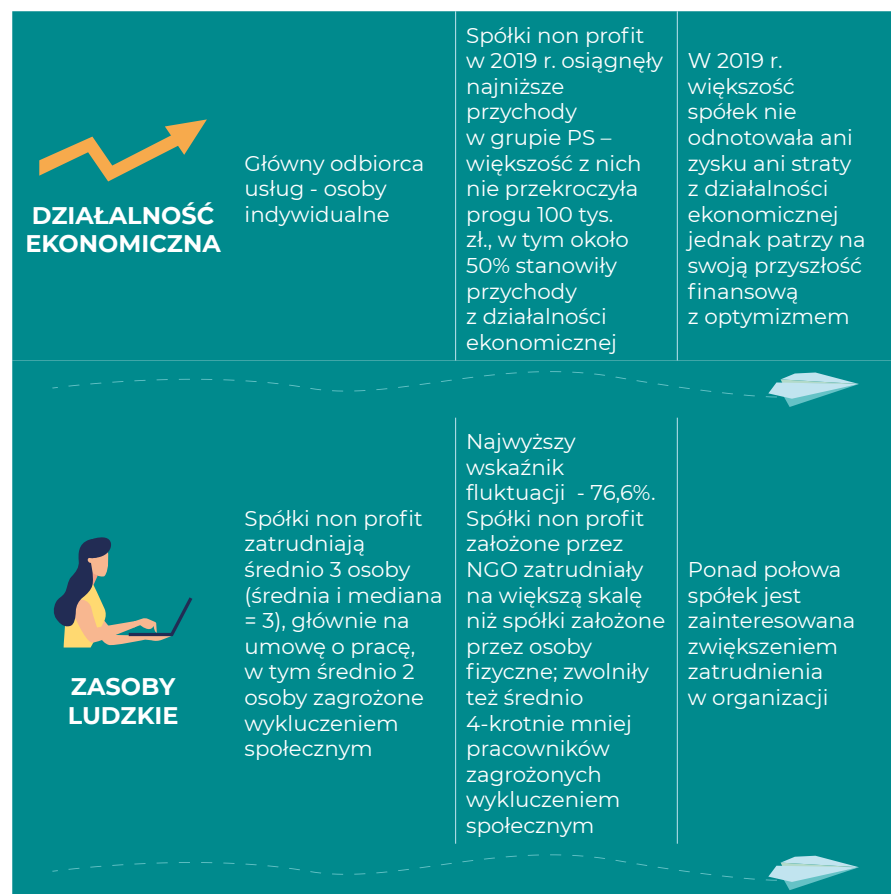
| | | | |
|---|---|---|---|
| DZIAŁALNOŚĆ EKONOMICZNA | Główny odbiorca usług - osoby indywidualne | Spółki non profit w 2019 r. osiągnęły najniższe przychody w grupie PS – większość z nich nie przekroczyła progu 100 tys. zł., w tym około 50% stanowiły przychody z działalności ekonomicznej | W 2019 r. większość spółek nie odnotowała ani zysku ani straty z działalności ekonomicznej jednak patrzy na swoją przyszłość finansową z optymizmem |
| ZASOBY LUDZKIE | Spółki non profit zatrudniają średnio 3 osoby (średnia i mediana = 3), głównie na umowę o pracę, w tym średnio 2 osoby zagrożone wykluczeniem społecznym | Najwyższy wskaźnik fluktuacji - 76,6%. Spółki non profit założone przez NGO zatrudniały na większą skalę niż spółki założone przez osoby fizyczne; zwolniły też średnio 4-krotnie mniej pracowników zagrożonych wykluczeniem społecznym | Ponad połowa spółek jest zainteresowana zwiększeniem zatrudnienia w organizacji |